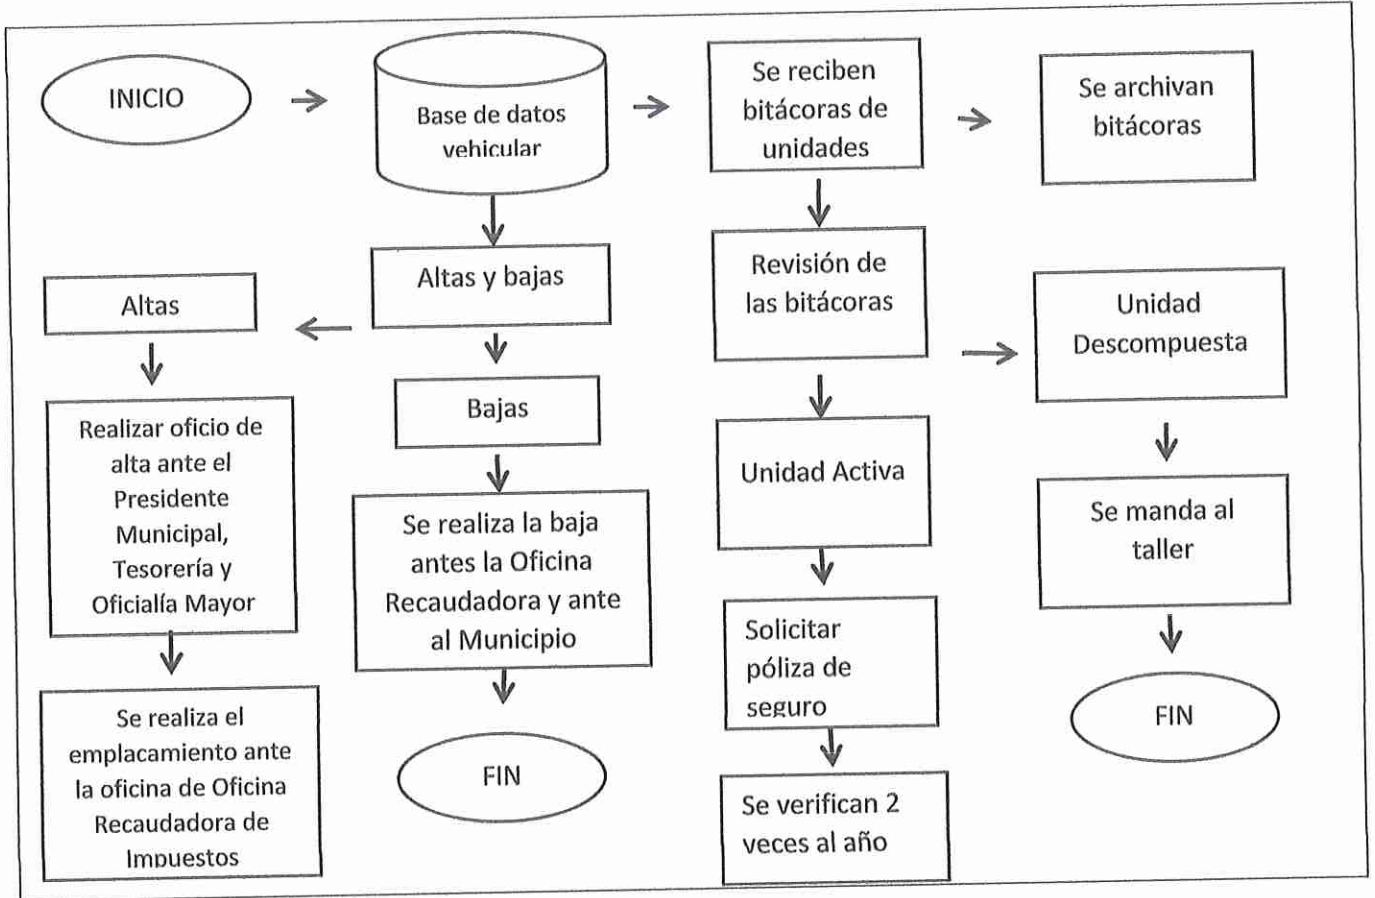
INICIO

Base de datos vehicular

Se reciben bitácoras de unidades

Se archivan bitácoras

Altas y bajas

Altas

Bajas

Realizar oficio de alta ante el Presidente Municipal, Tesorería y Oficialía Mayor

Se realiza el emplacamiento ante la oficina de Oficina Recaudadora de Impuestos

Se realiza la baja antes la Oficina Recaudadora y ante al Municipio

FIN

Revisión de las bitácoras

Unidad Activa

Solicitar póliza de seguro

Se verifican 2 veces al año

Unidad Descompuesta

Se manda al taller

FIN